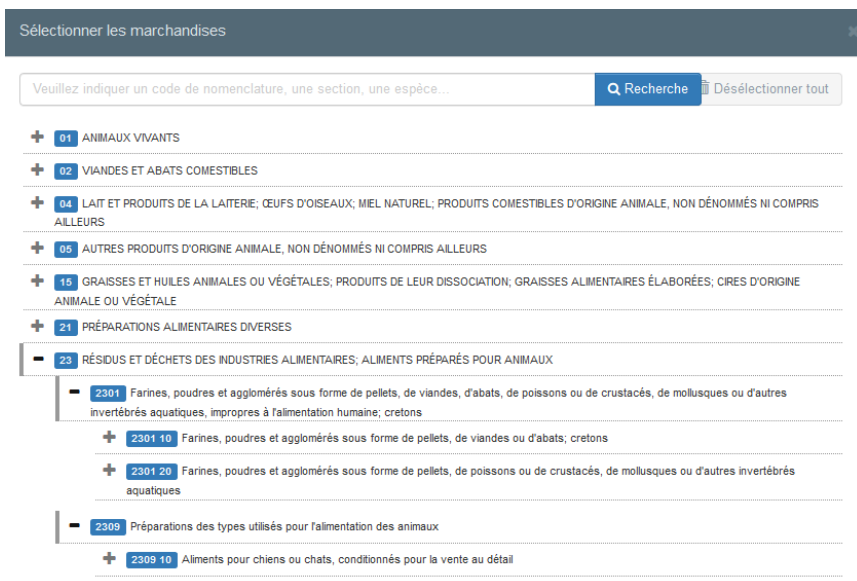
Sélectionner les marchandises

Veuillez indiquer un code de nomenclature, une section, une espèce...

Recherche

Désélectionner tout

01 ANIMAUX VIVANTS

02 VIANDES ET ABATS COMESTIBLES

04 LAIT ET PRODUITS DE LA LAITERIE; ŒUFS D'OISEAUX; MIEL NATUREL; PRODUITS COMESTIBLES D'ORIGINE ANIMALE, NON DÉNOMMÉS NI COMPRIS AILLEURS

05 AUTRES PRODUITS D'ORIGINE ANIMALE, NON DÉNOMMÉS NI COMPRIS AILLEURS

15 GRAISSES ET HUILES ANIMALES OU VÉGÉTALES; PRODUITS DE LEUR DISSOCIATION; GRAISSES ALIMENTAIRES ÉLABORÉES; CIRES D'ORIGINE ANIMALE OU VÉGÉTALE

21 PRÉPARATIONS ALIMENTAIRES DIVERSES

23 RÉSIDUS ET DÉCHETS DES INDUSTRIES ALIMENTAIRES; ALIMENTS PRÉPARÉS POUR ANIMAUX

2301 Farines, poudres et agglomérés sous forme de pellets, de viandes, d'abats, de poissons ou de crustacés, de mollusques ou d'autres invertébrés aquatiques, impropres à l'alimentation humaine; cretons

2301 10 Farines, poudres et agglomérés sous forme de pellets, de viandes ou d'abats; cretons

2301 20 Farines, poudres et agglomérés sous forme de pellets, de poissons ou de crustacés, de mollusques ou d'autres invertébrés aquatiques

2309 Préparations des types utilisés pour l'alimentation des animaux

2309 10 Aliments pour chiens ou chats, conditionnés pour la vente au détail